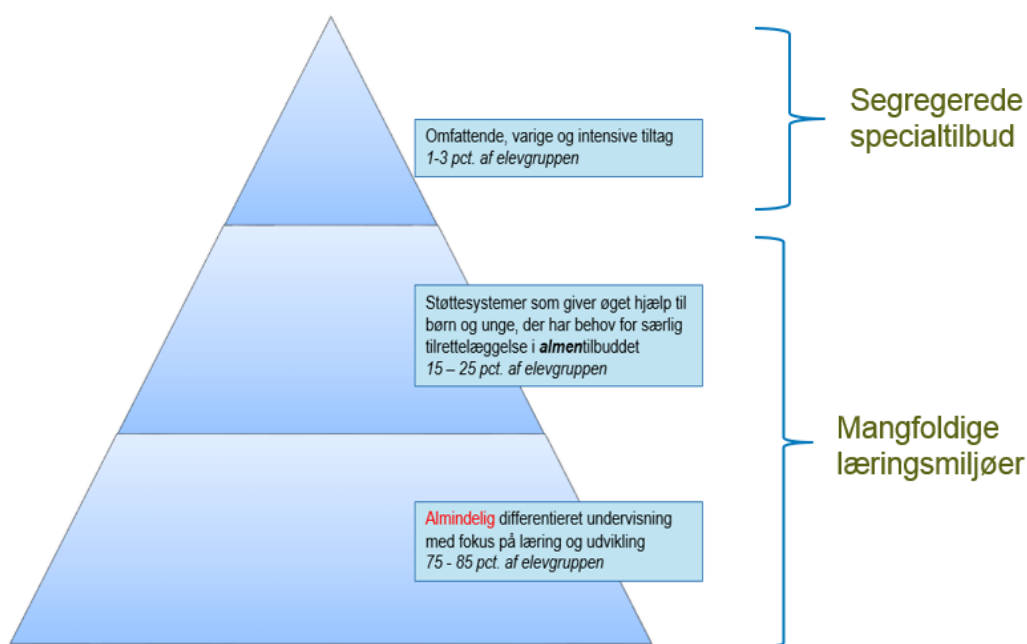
Omfattende, varige og intensive tiltag
*1-3 pct. af elevgruppen*

Segregerede specialtilbud

Støttesystemer som giver øget hjælp til børn og unge, der har behov for særlig tilrettelæggelse i ***almen***tilbuddet
*15 – 25 pct. af elevgruppen*

Mangfoldige læringsmiljøer

Almindelig differentieret undervisning med fokus på læring og udvikling
*75 - 85 pct. af elevgruppen*